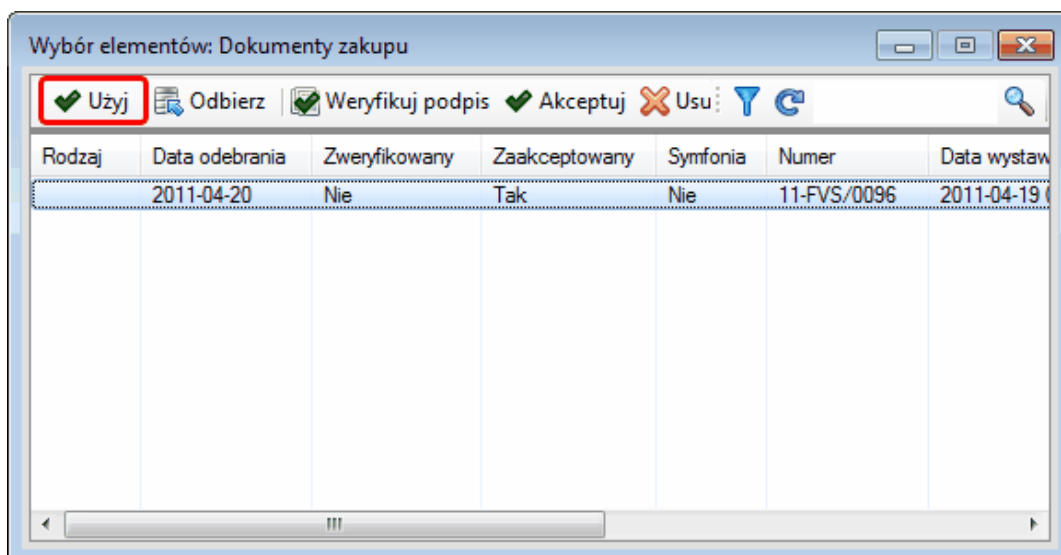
Wybór elementów: Dokumenty zakupu

Użyj Odbierz Weryfikuj podpis Akceptuj Usu

| Rodzaj | Data odebrania | Zweryfikowany | Zaakceptowany | Symfonia | Numer | Data wystaw |
|---|---|---|---|---|---|---|
| | 2011-04-20 | Nie | Tak | Nie | 11-FVS/0096 | 2011-04-19 |

III